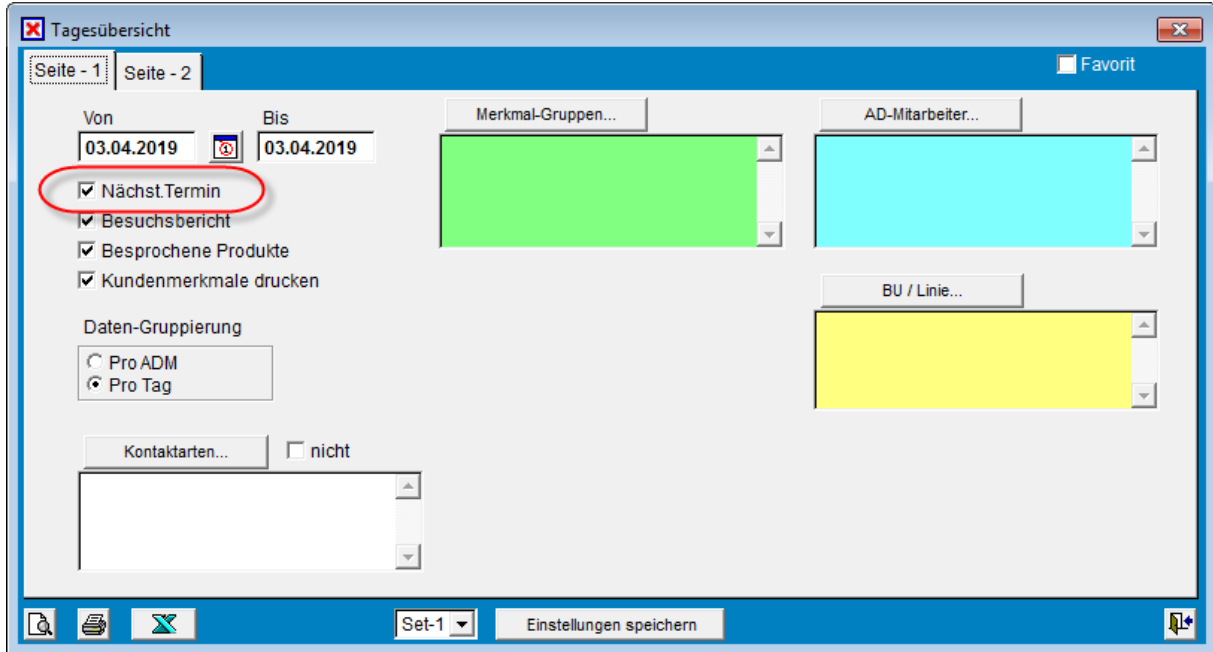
Tagesübersicht

Seite - 1 | Seite - 2

Favorit

Von
03.04.2019

Bis
03.04.2019

Nächst.Termin
Besuchsbericht
Besprochene Produkte
Kundenmerkmale drucken

Daten-Gruppierung
Pro ADM
Pro Tag

Kontaktarten...
nicht

Merkmal-Gruppen...

AD-Mitarbeiter...

BU / Linie...

Set-1
Einstellungen speichern